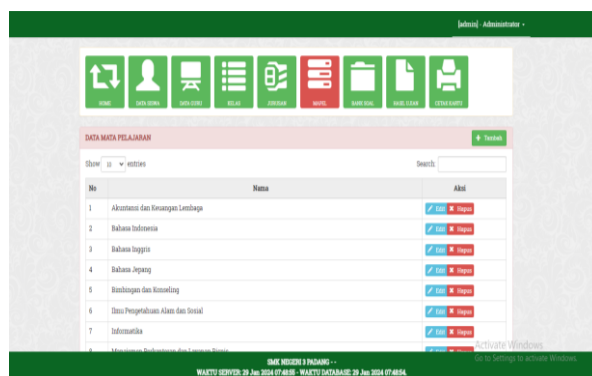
[admin] - Administrator ▾

HOME
DATA SISWA
DATA GURU
KELAS
JURUSAN
MAPEL
BANK SOAL
HASIL UJIAN
CETAK KARTU

DATA MATA PELAJARAN

Tambah

Show 10 entries

Search:

| No | Nama | Aksi |
|---|---|---|
| 1 | Akuntansi dan Keuangan Lembaga | Edit Hapus |
| 2 | Bahasa Indonesia | Edit Hapus |
| 3 | Bahasa Inggris | Edit Hapus |
| 4 | Bahasa Jepang | Edit Hapus |
| 5 | Bimbingan dan Konseling | Edit Hapus |
| 6 | Ilmu Pengetahuan Alam dan Sosial | Edit Hapus |
| 7 | Informatika | Edit Hapus |
| 8 | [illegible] | Edit Hapus |

Activate Windows
Go to Settings to activate Windows.

SMK NEGERI 3 PADANG - -
WAKTU SERVER: 29 Jan 2024 07:48:55 - WAKTU DATABASE: 29 Jan 2024 07:48:54.